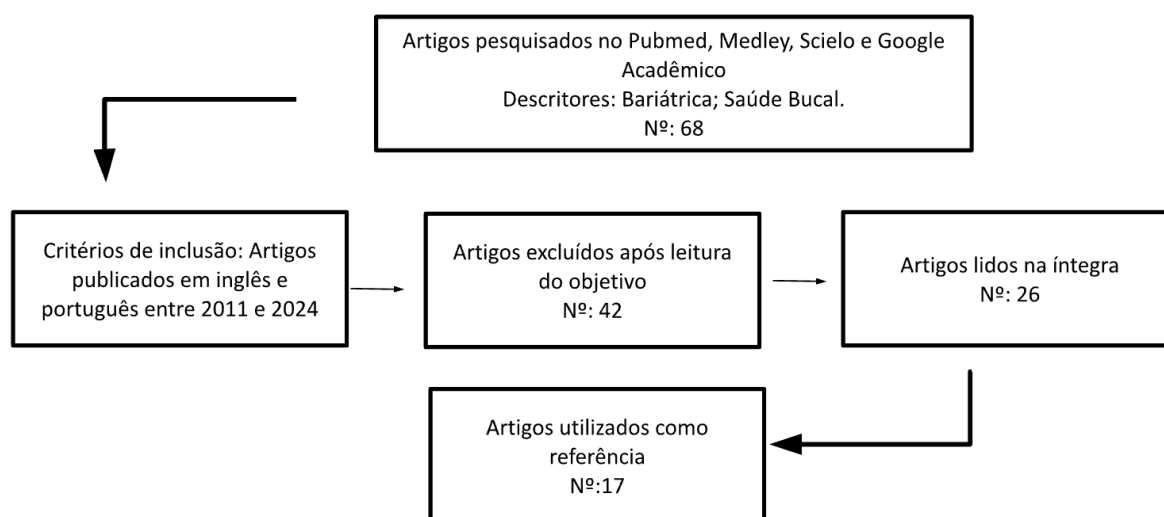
Artigos pesquisados no Pubmed, Medley, Scielo e Google Acadêmico
Descritores: Bariátrica; Saúde Bucal.
Nº: 68

Critérios de inclusão: Artigos publicados em inglês e português entre 2011 e 2024

Artigos excluídos após leitura do objetivo
Nº: 42

Artigos lidos na íntegra
Nº: 26

Artigos utilizados como referência
Nº:17